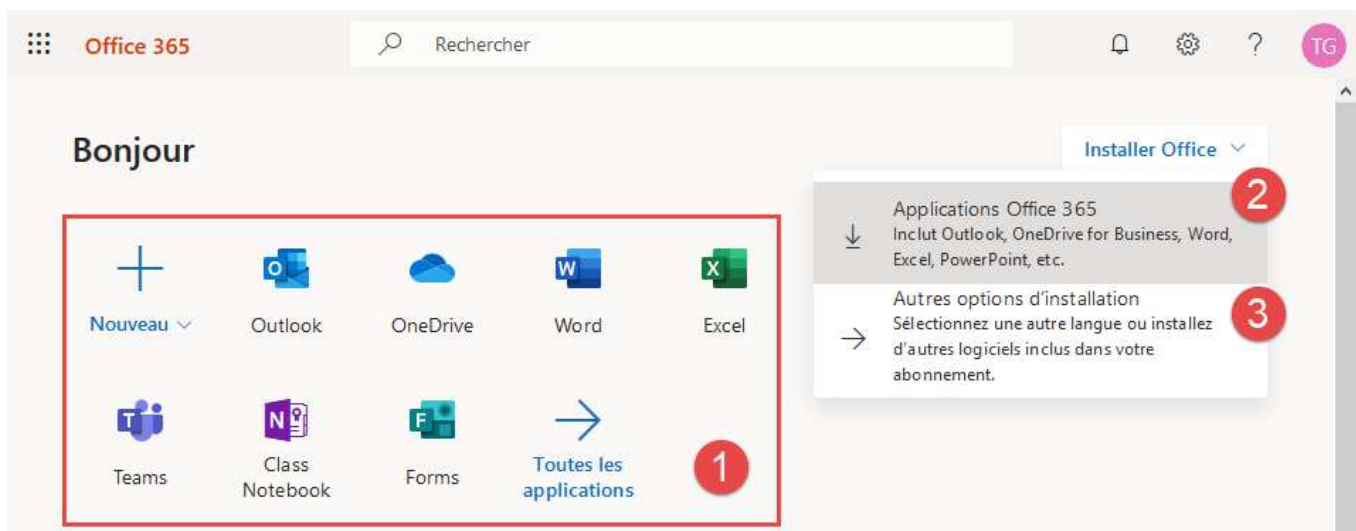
Office 365

Rechercher

TG

Bonjour

Installer Office

Applications Office 365
Inclut Outlook, OneDrive for Business, Word, Excel, PowerPoint, etc.

2

Autres options d'installation
Sélectionnez une autre langue ou installez d'autres logiciels inclus dans votre abonnement.

3

Nouveau

Outlook

OneDrive

Word

Excel

Teams

Class Notebook

Forms

Toutes les applications

1